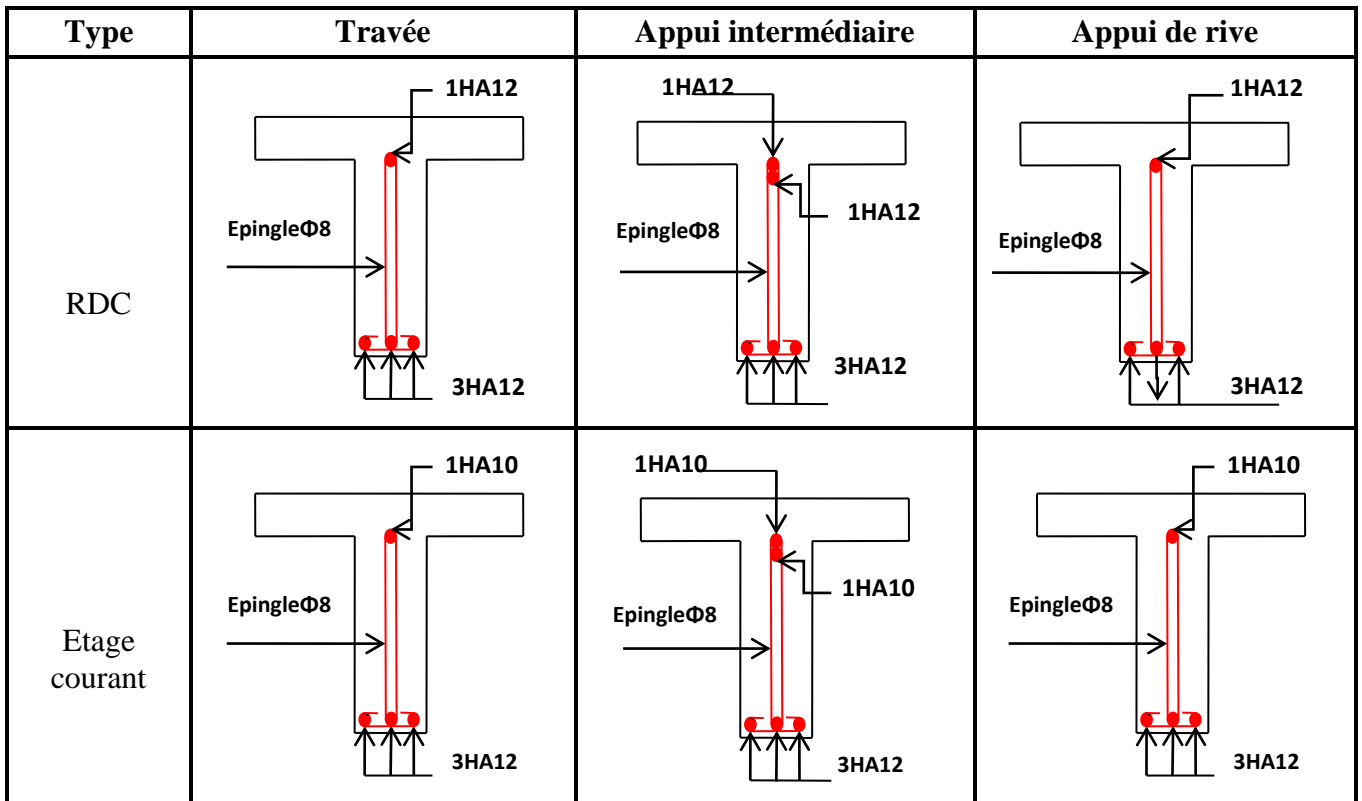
| Type | Travée | Appui intermédiaire | Appui de rive |
|---|---|---|---|
| RDC | 1HA12 EpingleΦ8 3HA12 | 1HA12 1HA12 EpingleΦ8 3HA12 | 1HA12 EpingleΦ8 3HA12 |
| Etage courant | 1HA10 EpingleΦ8 3HA12 | 1HA10 1HA10 EpingleΦ8 3HA12 | 1HA10 EpingleΦ8 3HA12 |